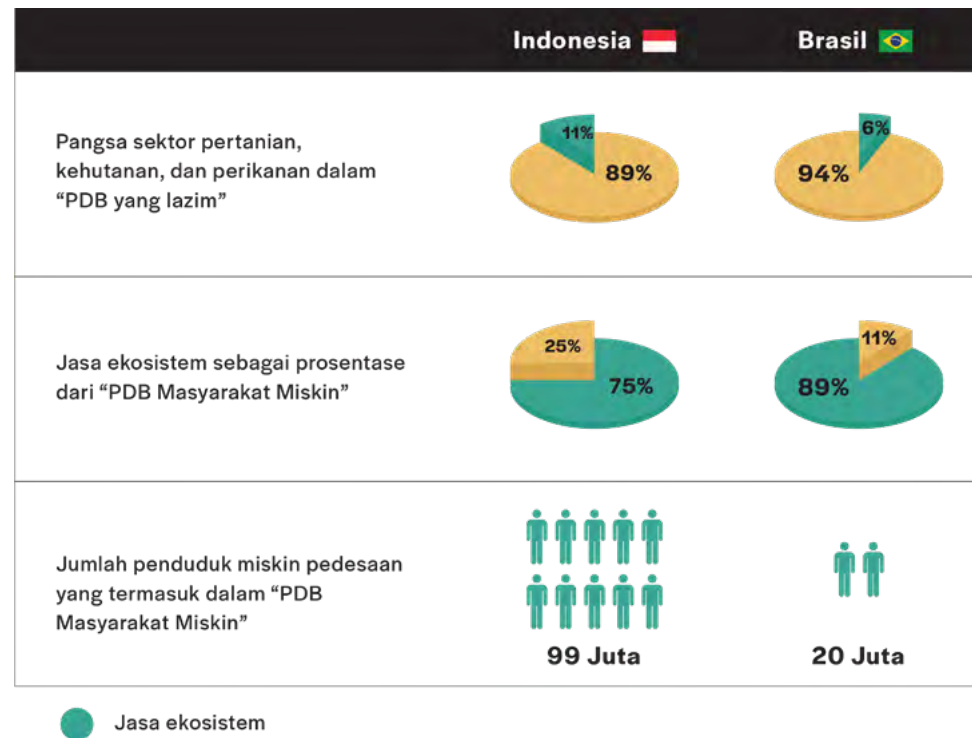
| | Indonesia | Brasil |
|---|---|---|
| Pangsa sektor pertanian, kehutanan, dan perikanan dalam “PDB yang lazim” | 11% 89% | 6% 94% |
| Jasa ekosistem sebagai prosentase dari “PDB Masyarakat Miskin” | 25% 75% | 11% 89% |
| Jumlah penduduk miskin pedesaan yang termasuk dalam “PDB Masyarakat Miskin” | 99 Juta | 20 Juta |

Jasa ekosistem